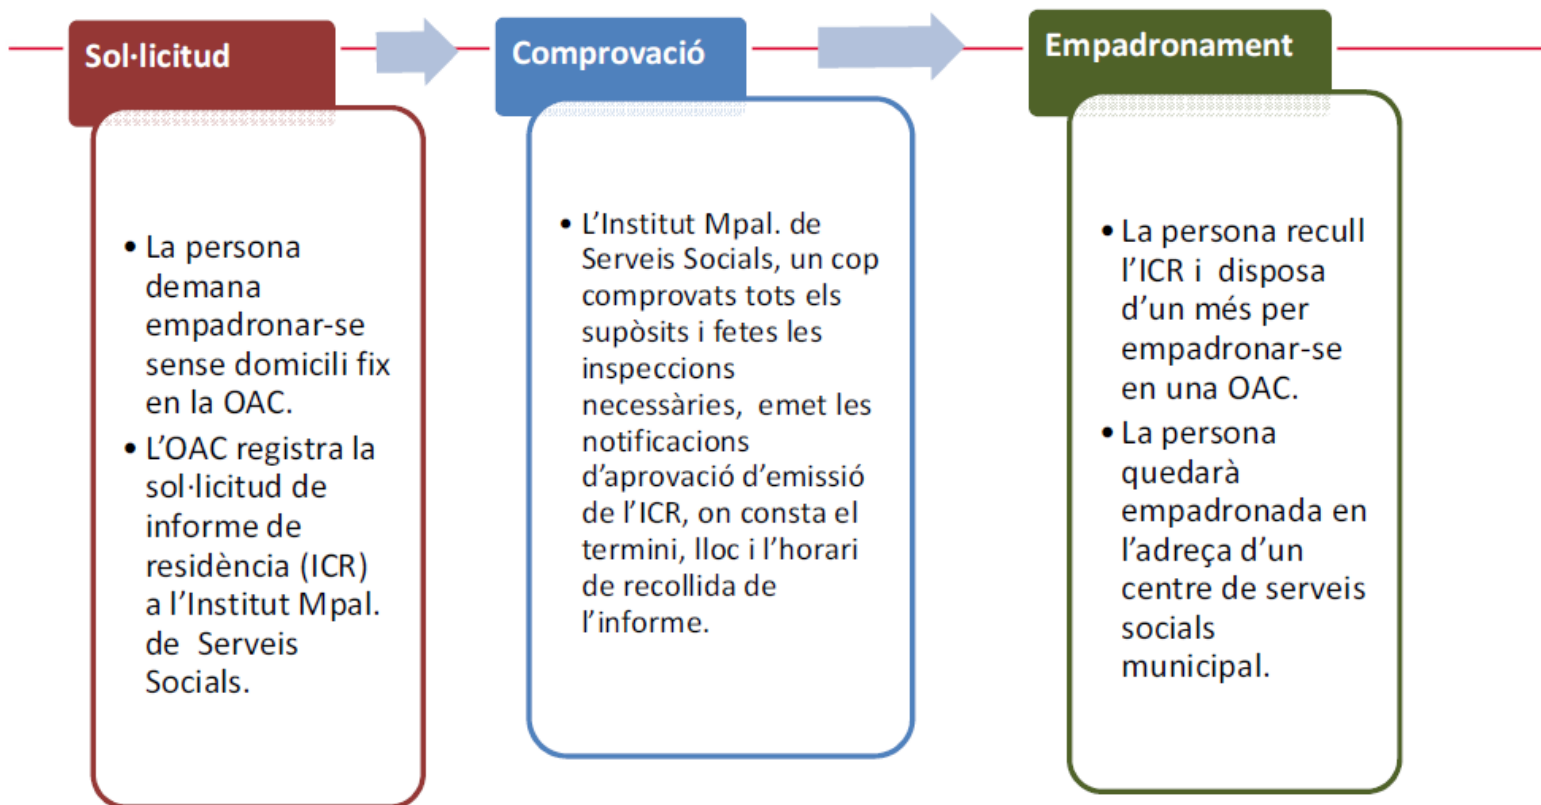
Sol·licitud

• La persona demana empadronar-se sense domicili fix en la OAC.
• L'OAC registra la sol·licitud de informe de residència (ICR) a l'Institut Mpal. de Serveis Socials.

Comprovació

• L'Institut Mpal. de Serveis Socials, un cop comprovats tots els supòsits i fetes les inspeccions necessàries, emet les notificacions d'aprovació d'emissió de l'ICR, on consta el termini, lloc i l'horari de recollida de l'informe.

Empadronament

• La persona recull l'ICR i disposa d'un més per empadronar-se en una OAC.
• La persona quedarà empadronada en l'adreça d'un centre de serveis socials municipal.